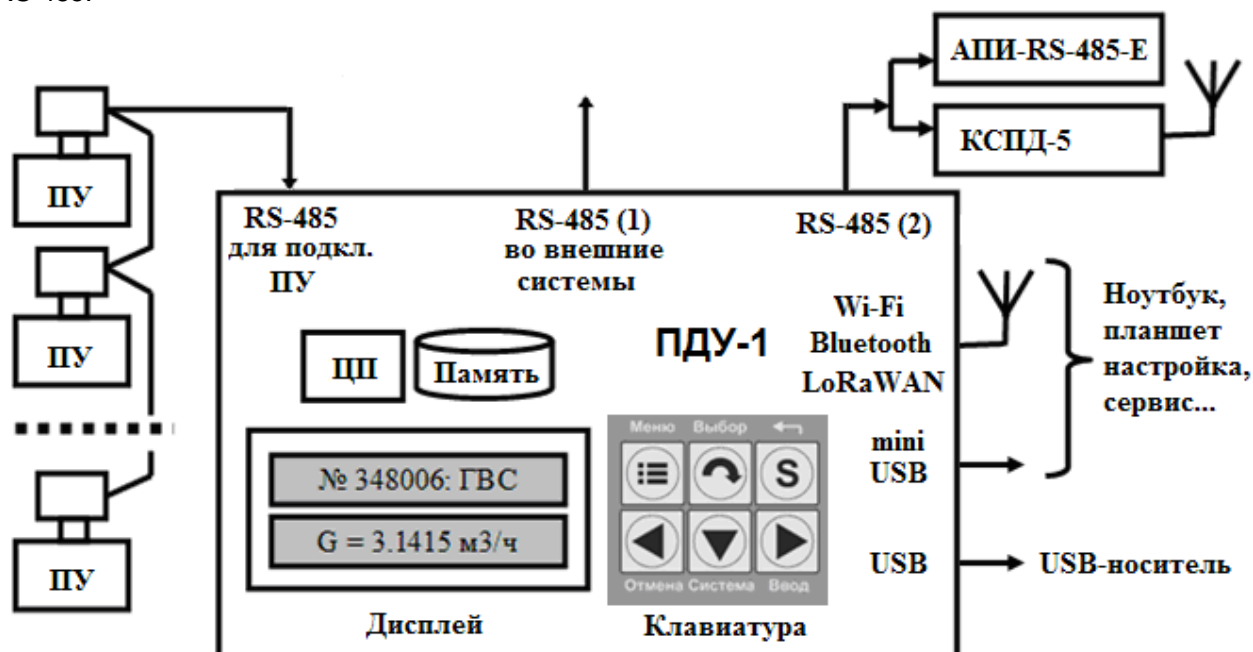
RS-485.

АПИ-RS-485-Е

КСПД-5

ПУ

ПУ

ПУ

RS-485 для подкл. ПУ

RS-485 (1) во внешние системы

RS-485 (2)

Wi-Fi Bluetooth LoRaWAN

Ноутбук, планшет настройка, сервис...

ПДУ-1

ЦП

Память

mini USB

№ 348006: ГВС

G = 3.1415 м3/ч

Меню Выбор

S

Отмена Система Ввод

USB

USB-носитель

Дисплей

Клавиатура